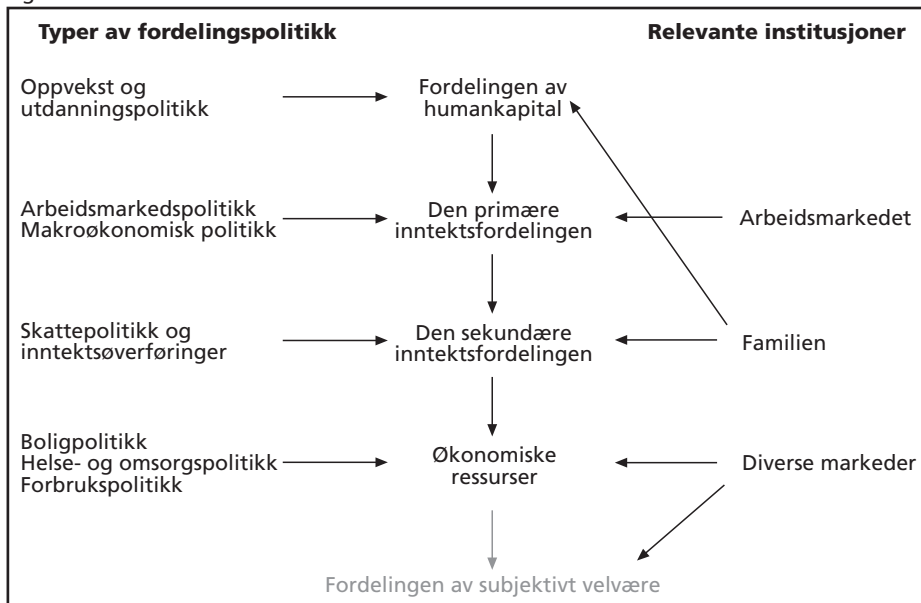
Typer av fordelingspolitikk

Relevante institusjoner

Oppvekst og utdanningspolitikk

Fordelingen av humankapital

Arbeidsmarkedspolitikk
Makroøkonomisk politikk

Den primære inntektsfordelingen

Arbeidsmarkedet

Skattepolitikk og inntektsøverføringer

Den sekundære inntektsfordelingen

Familien

Boligpolitikk
Helse- og omsorgspolitikk
Forbrukspolitikk

Økonomiske ressurser

Diverse markeder

Fordelingen av subjektivt velvære